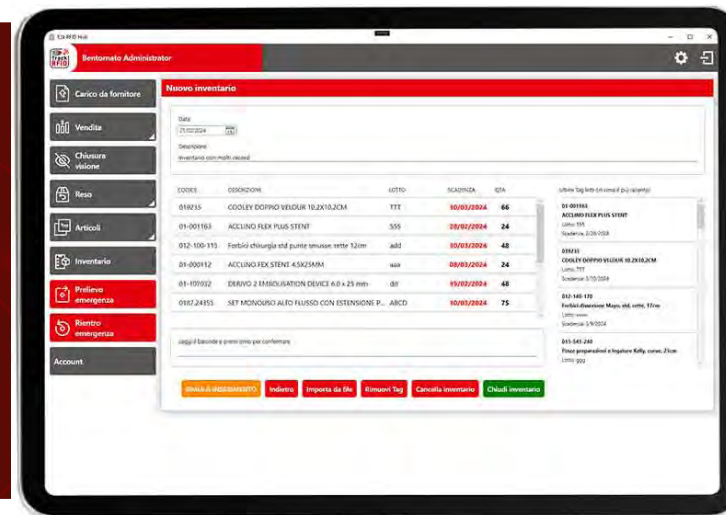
Ezi RFID Hub

Track RFID

Bentornato Administrator

Carico da fornitore

Vendita

Chiusura visione

Reso

Articoli

Inventario

Prelievo emergenza

Rientro emergenza

Account

Nuovo inventario

Data
21/02/2024

Descrizione
Inventario con molti record

| CODICE | DESCRIZIONE | LOTTO | SCADENZA | QTA |
|---|---|---|---|---|
| 019235 | COOLEY DOPPIO VELOUR 10.2X10.2CM | TTT | 10/03/2024 | 66 |
| 01-001163 | ACCLINO FLEX PLUS STENT | SSS | 28/02/2024 | 24 |
| 012-100-115 | Forbici chirurgia std punte smusse, rette 12cm | add | 10/03/2024 | 48 |
| 01-000112 | ACCLINO FEX STENT 4.5X25MM | aaa | 08/03/2024 | 24 |
| 01-100032 | DERIVO 2 EMBOLISATION DEVICE 6.0 x 25 mm | ddi | 19/02/2024 | 48 |
| 0187.24355 | SET MONOUSO ALTO FLUSSO CON ESTENSIONE P... | ABCD | 10/03/2024 | 75 |

Ultimi Tag letti (in ordine dal più recente)

01-001163
ACCLINO FLEX PLUS STENT
Lotto: SSS
Scadenza: 2/28/2024

019235
COOLEY DOPPIO VELOUR 10.2X10.2CM
Lotto: TTT
Scadenza: 3/10/2024

012-140-170
Forbici dissezione Mayo, std, rette, 17cm
Lotto: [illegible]
Scadenza: 3/9/2024

015-541-240
Pinze preparatorie e legature Kelly, curve, 21cm
Lotto: ggg

Leggi il barcode e premi invio per confermare

FINALE A INSERIMENTO

Indietro

Importa da file

Rimuovi Tag

Cancella inventario

Chiudi inventario